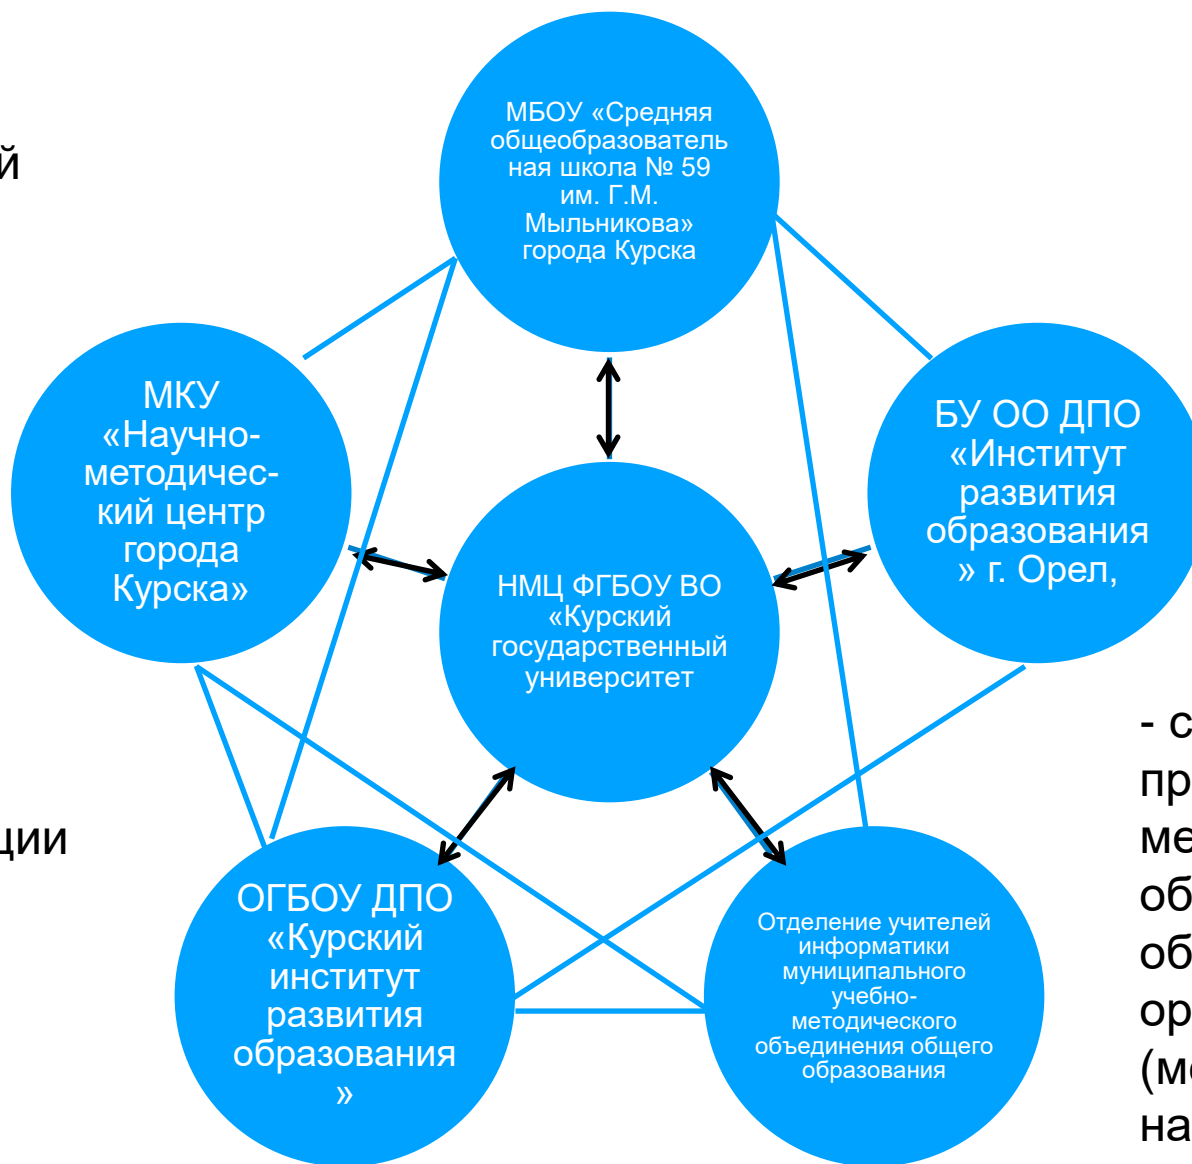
й

ции

МБОУ «Средняя общеобразовательная школа № 59 им. Г.М. Мыльникова» города Курска

МКУ «Научно-методический центр города Курска»

НМЦ ФГБОУ ВО «Курский государственный университет

БУ ОО ДПО «Институт развития образования » г. Орел,

ОГБОУ ДПО «Курский институт развития образования »

Отделение учителей информатики муниципального учебно-методического объединения общего образования

- с
пр
ме
об
об
ор
(м
на